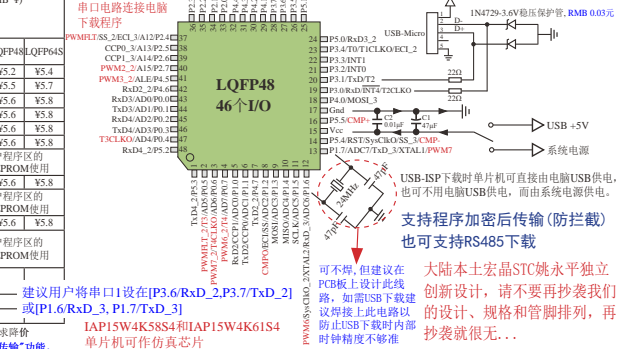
串口电路连接电脑下载程序

QFP48 LQFP64S

¥5.2 ¥5.4
¥5.5 ¥5.7
¥5.2 ¥5.4
¥5.5 ¥5.7
¥5.6 ¥5.8
¥5.9 ¥6.1

程序区的
PROM使用
程序区的
PROM使用

¥5.2 ¥5.4
¥5.5 ¥5.7

程序区的
PROM使用

PWMFLT/SS_2/ECI_3/A12/P2.4
CCP0_3/A13/P2.5
CCP1_3/A14/P2.6
PWM2_2/A15/P2.7
PWM3_2/ALE/P4.5
RxD2_2/P4.6
RxD3/AD0/P0.0
TxD3/AD1/P0.1
RxD4/AD2/P0.2
TxD4/AD3/P0.3
T3CLKO/RxD4/P4.7
RxD4_2/P5.2

LQFP48
46个I/O

P5.0/RxD3_2
P3.4/T0/T1CLKO/ECI_2
P3.3/INT1
P3.2/INT0
P3.1/TxD/T2
P3.0/RxD/INT4/T2CLKO
P4.0/MOSI_3
Gnd
P5.5/CMP+
Vcc
P5.4/RST/SysClkO/SS_3/CMP-
P1.7/ADC7/TxD_3/XTAL1/PWM7

USB-Micro
1N4729-3.6V稳压保护管, RMB 0.03元
D-
D+
22Ω
22Ω
C2 0.01μF
C1 47μF
USB +5V
系统电源

USB-ISP下载时单片机可直接由电脑USB供电,也可不用电脑USB供电,而由系统电源供电。

支持程序加密后传输(防拦截)
也可支持RS485下载

可不焊,但建议在PCB板上设计此线路,如需USB下载建议焊接上此电路以防止USB下载时内部时钟精度不够准

大陆本土宏晶STC姚永平独立创新设计,请不要再抄袭我们的设计、规格和管脚排列,再抄袭就很无...

24MHz
47pF
47pF

建议用户将串口1设在[P3.6/RxD_2, P3.7/TxD_2]
或[P1.6/RxD_3, P1.7/TxD_3]
IAP15W4K58S4和IAP15W4K61S4
单片机可作仿真芯片

求降价
传输"功能